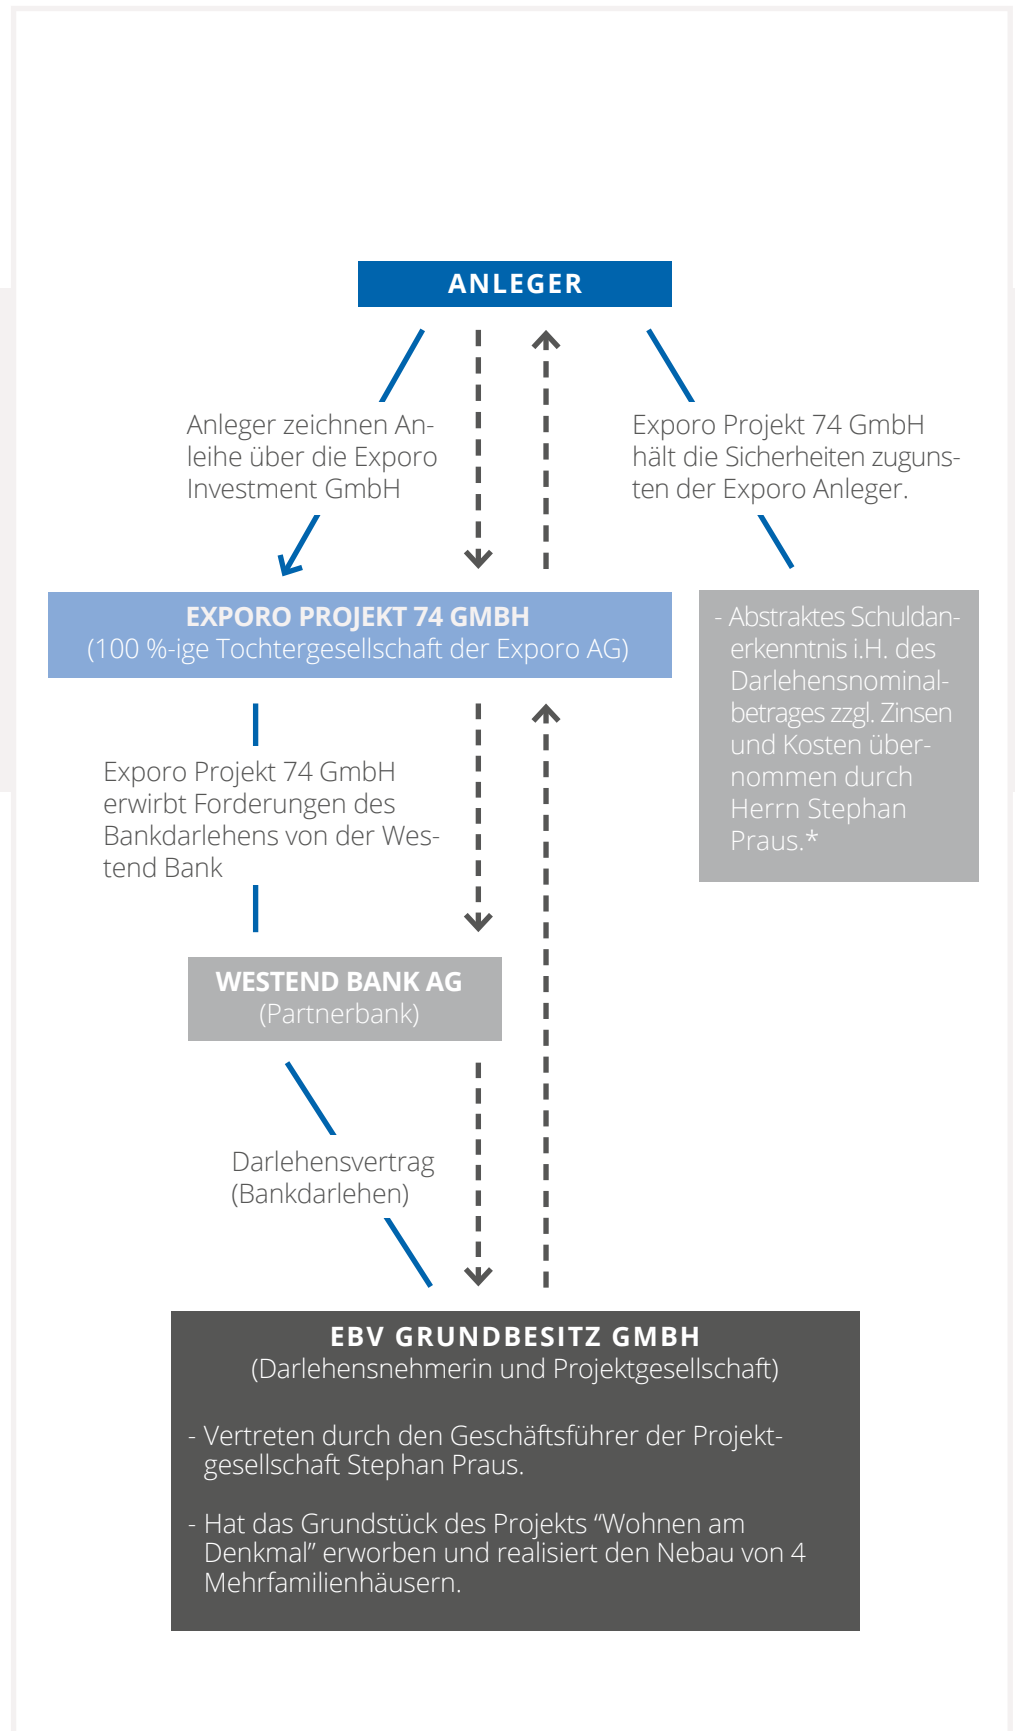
ANLEGER

Anleger zeichnen Anleihe über die Exporo Investment GmbH

Exporo Projekt 74 GmbH hält die Sicherheiten zugunsten der Exporo Anleger.

EXPORO PROJEKT 74 GMBH
(100 %-ige Tochtergesellschaft der Exporo AG)

- Abstraktes Schuldanerkenntnis i.H. des Darlehensnominalbetrages zzgl. Zinsen und Kosten übernommen durch Herrn Stephan Praus.*

Exporo Projekt 74 GmbH erwirbt Forderungen des Bankdarlehens von der Westend Bank

WESTEND BANK AG
(Partnerbank)

Darlehensvertrag (Bankdarlehen)

EBV GRUNDBESITZ GMBH
(Darlehensnehmerin und Projektgesellschaft)

- Vertreten durch den Geschäftsführer der Projektgesellschaft Stephan Praus.

- Hat das Grundstück des Projekts “Wohnen am Denkmal” erworben und realisiert den Nebau von 4 Mehrfamilienhäusern.